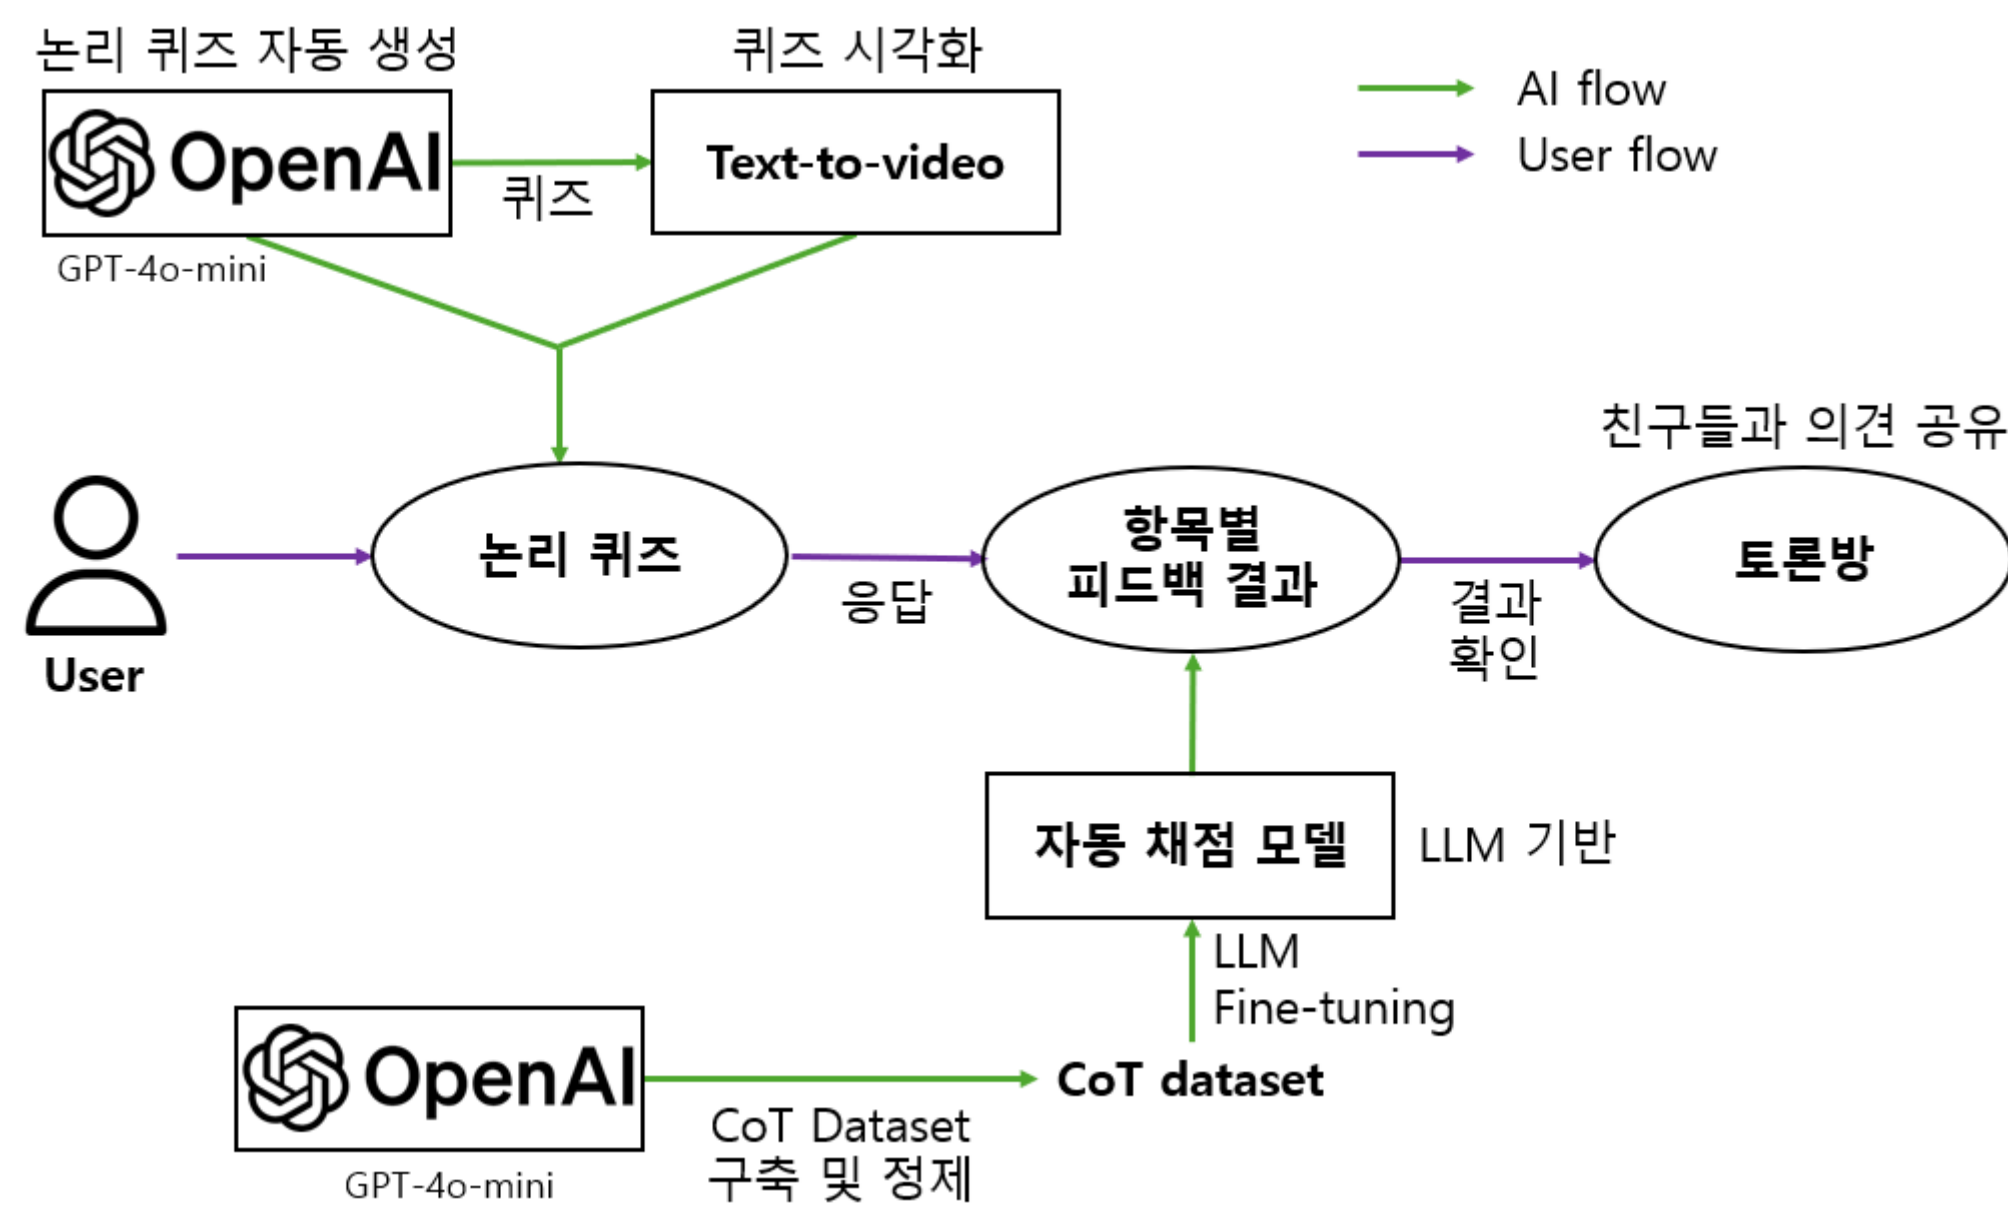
논리 퀴즈 자동 생성

OpenAI

GPT-4o-mini

퀴즈

퀴즈 시각화

Text-to-video

AI flow

User flow

친구들과 의견 공유

User

논리 퀴즈

응답

항목별 피드백 결과

결과 확인

토론방

자동 채점 모델

LLM 기반

LLM Fine-tuning

OpenAI

GPT-4o-mini

CoT Dataset 구축 및 정제

CoT dataset